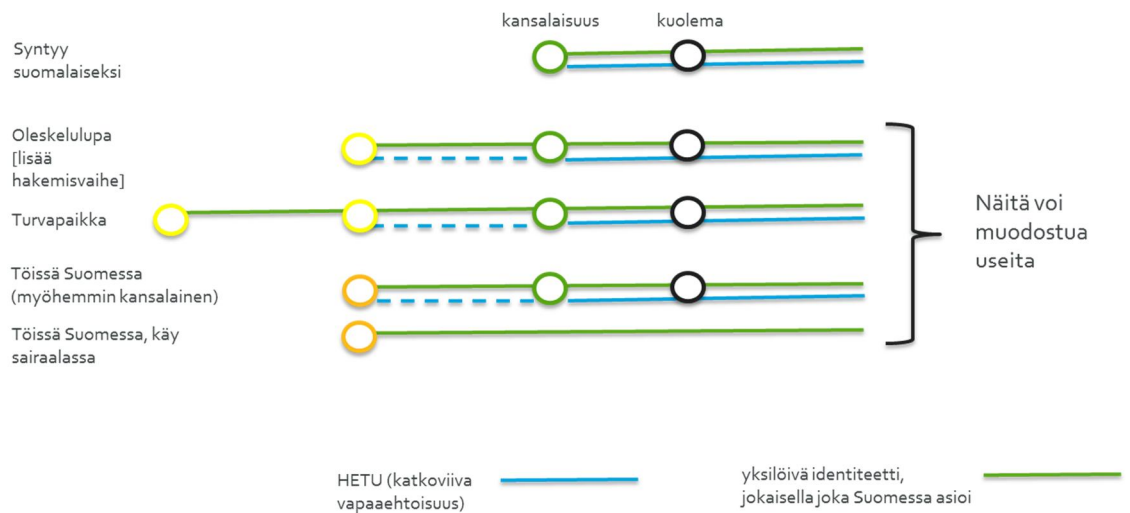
kansalaisuus

kuolema

Syntyy suomalaiseksi

Oleskelulupa [lisää hakemisvaihe]

Turvapaikka

Töissä Suomessa (myöhemmin kansalainen)

Töissä Suomessa, käy sairaalassa

Näitä voi muodostua useita

HETU (katkoviiva vapaaehtoisuus)

yksilöivä identiteetti, jokaisella joka Suomessa asioi